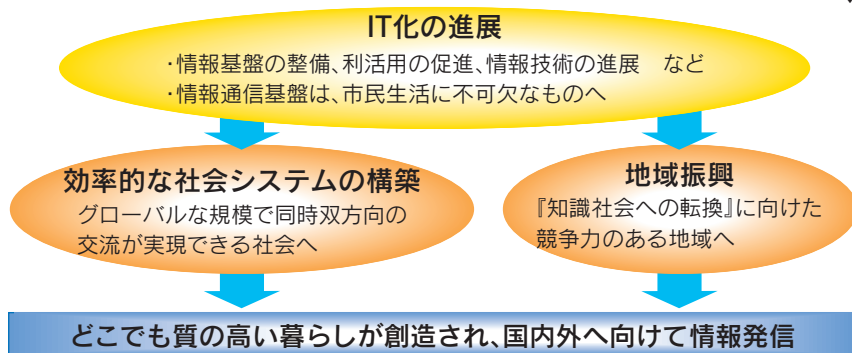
IT化の進展

・情報基盤の整備、利活用の促進、情報技術の進展　など
・情報通信基盤は、市民生活に不可欠なものへ

効率的な社会システムの構築

グローバルな規模で同時双方向の交流が実現できる社会へ

地域振興

『知識社会への転換』に向けた競争力のある地域へ

どこでも質の高い暮らしが創造され、国内外へ向けて情報発信